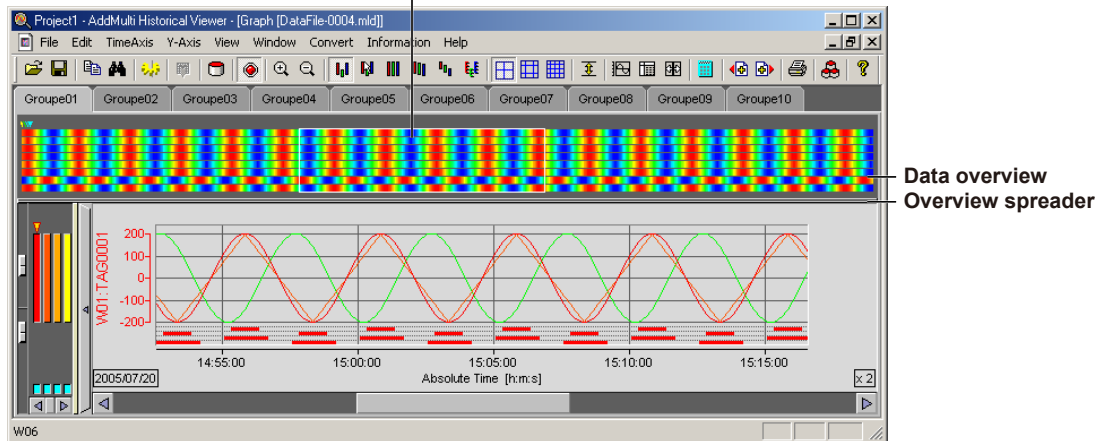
Project1 - AddMulti Historical Viewer - [Graph [DataFile-0004.mld]]

File Edit TimeAxis Y-Axis View Window Convert Information Help

Groupe01 Groupe02 Groupe03 Groupe04 Groupe05 Groupe06 Groupe07 Groupe08 Groupe09 Groupe10

Data overview
Overview spreader

W01:TAG0001

200
100
0
-100
-200

14:55:00 15:00:00 15:05:00 15:10:00 15:15:00

2005/07/20

Absolute Time [h:m:s]

x 2

W06